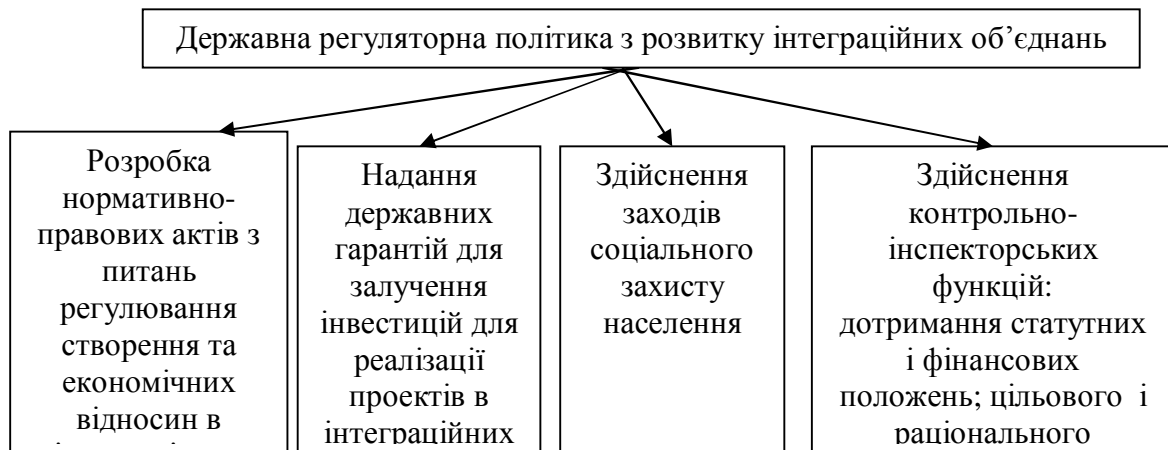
Державна регуляторна політика з розвитку інтеграційних об'єднань

Розробка нормативно-правових актів з питань регулювання створення та економічних відносин в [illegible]

Надання державних гарантій для залучення інвестицій для реалізації проектів в інтеграційних

Здійснення заходів соціального захисту населення

Здійснення контрольно-інспекторських функцій: дотримання статутних і фінансових положень; цільового і раціонального